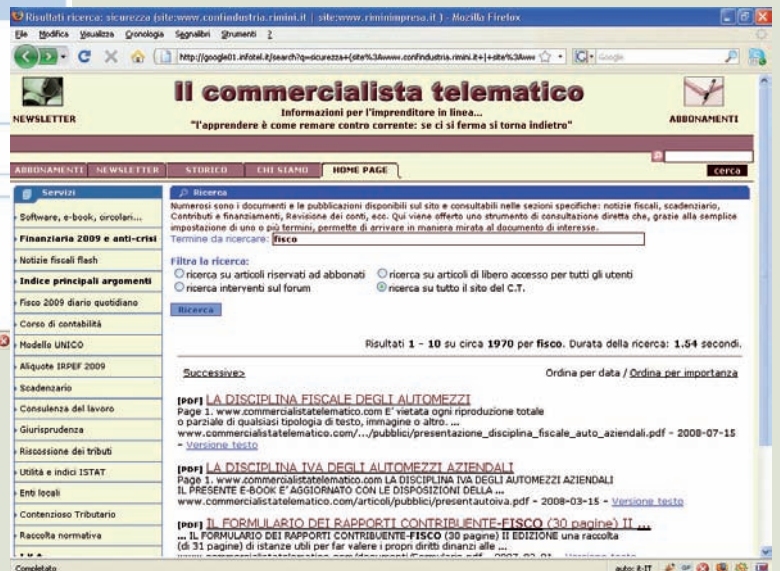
Risultati ricerca: sicurezza (site:www.confindustria.rimini.it | site:www.riminimpresa.it) - Mozilla Firefox

File Modifica Visualizza Cronologia Segnalibri Strumenti ?

http://google01.infotel.it/search?q=sicurezza+(site%3Awww.confindustria.rimini.it+|+site%3Aww

NEWSLETTER

Il commercialista telematico

Informazioni per l'imprenditore in linea...

"l'apprendere è come remare contro corrente: se ci si ferma si torna indietro"

ABBONAMENTI

ABBONAMENTI | NEWSLETTER | STORICO | CHI SIAMO | HOME PAGE

cerca

Servizi

Software, e-book, circolari...

Finanziaria 2009 e anti-crisi

Notizie fiscali flash

Indice principali argomenti

Fisco 2009 diario quotidiano

Corso di contabilità

Modello UNICO

Aliquote IRPEF 2009

Scadenzario

Consulenza del lavoro

Giurisprudenza

Riscossione dei tributi

Utilità e indici ISTAT

Enti locali

Contenzioso Tributario

Raccolta normativa

Ricerca

Numerosi sono i documenti e le pubblicazioni disponibili sul sito e consultabili nelle sezioni specifiche: notizie fiscali, scadenziario, Contributi e finanziamenti, Revisione dei conti, ecc. Qui viene offerto uno strumento di consultazione diretta che, grazie alla semplice impostazione di uno o più termini, permette di arrivare in maniera mirata al documento di interesse.

Termine da ricercare: fisco

Filtra la ricerca:

ricerca su articoli riservati ad abbonati
ricerca su articoli di libero accesso per tutti gli utenti
ricerca interventi sul forum
ricerca su tutto il sito del C.T.

Ricerca

Risultati 1 - 10 su circa 1970 per fisco. Durata della ricerca: 1.54 secondi.

Successive>

Ordina per data / Ordina per importanza

[PDF] LA DISCIPLINA FISCALE DEGLI AUTOMEZZI
Page 1. www.commercialistatelematico.com E' vietata ogni riproduzione totale o parziale di qualsiasi tipologia di testo, immagine o altro. ...
www.commercialistatelematico.com/.../pubblici/presentazione_disciplina_fiscale_auto_aziendali.pdf - 2008-07-15 - Versione testo

[PDF] LA DISCIPLINA IVA DEGLI AUTOMEZZI AZIENDALI
Page 1. www.commercialistatelematico.com LA DISCIPLINA IVA DEGLI AUTOMEZZI AZIENDALI IL PRESENTE E-BOOK E' AGGIORNATO CON LE DISPOSIZIONI DELLA ...
www.commercialistatelematico.com/articoli/pubblici/presentautoiva.pdf - 2008-03-15 - Versione testo

[PDF] IL FORMULARIO DEI RAPPORTI CONTRIBUENTE-FISCO (30 pagine) II ...
... IL FORMULARIO DEI RAPPORTI CONTRIBUENTE-FISCO (30 pagine) II EDIZIONE una raccolta (di 31 pagine) di istanze utili per far valere i propri diritti dinanzi alle ...
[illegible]

Completato

auto: it-IT